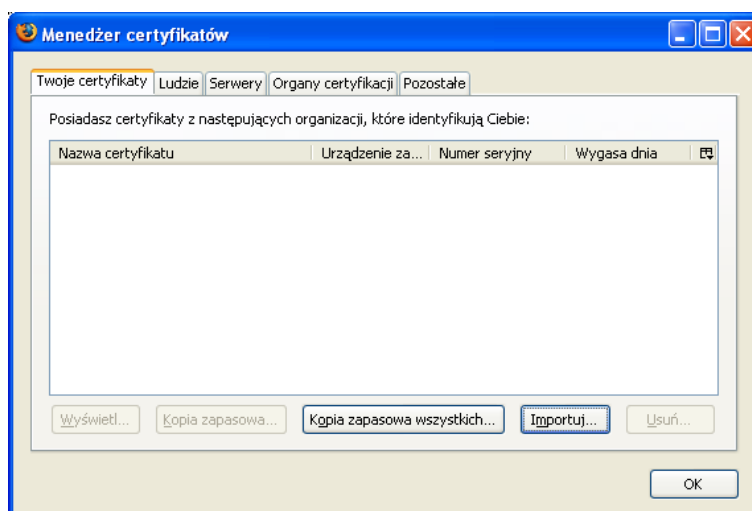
Menedżer certyfikatów

Twoje certyfikaty | Ludzie | Serwery | Organy certyfikacji | Pozostałe

Posiadasz certyfikaty z następujących organizacji, które identyfikują Ciebie:

| Nazwa certyfikatu | Urządzenie za... | Numer seryjny | Wygasa dnia |
|---|---|---|---|

Wyświetl... | Kopia zapasowa... | Kopia zapasowa wszystkich... | Importuj... | Usuń...

OK